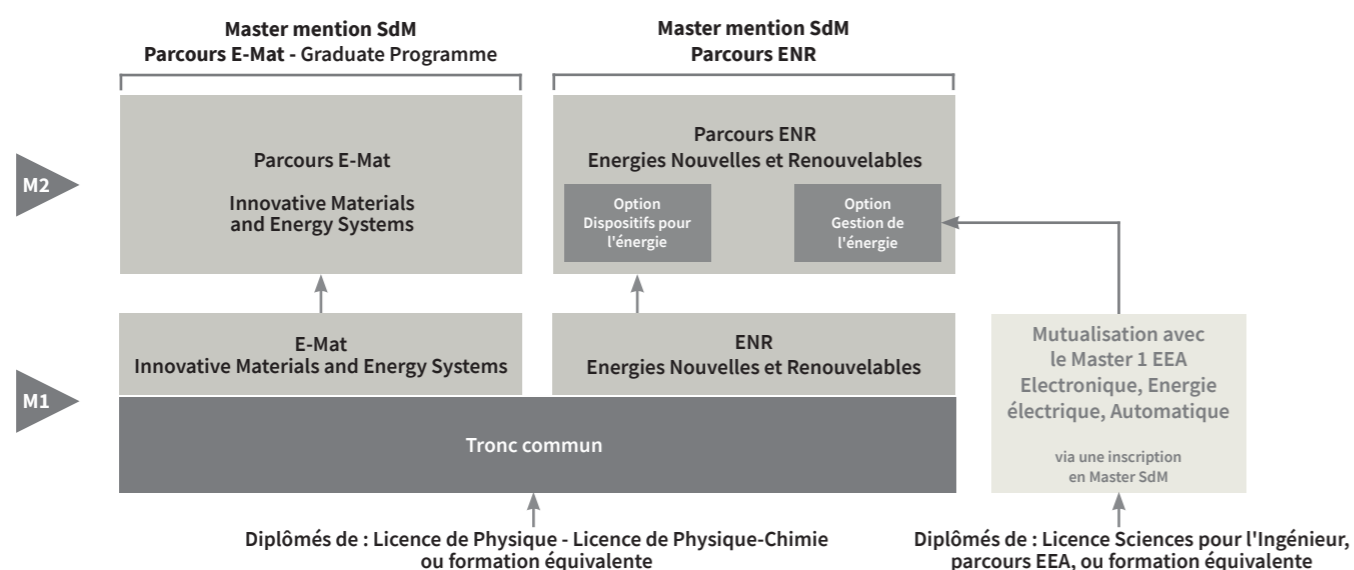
Master mention SdM
Parcours E-Mat - Graduate Programme

Master mention SdM
Parcours ENR

M2

Parcours E-Mat

Innovative Materials and Energy Systems

Parcours ENR
Energies Nouvelles et Renouvelables

Option
Dispositifs pour l'énergie

Option
Gestion de l'énergie

E-Mat
Innovative Materials and Energy Systems

ENR
Energies Nouvelles et Renouvelables

Mutualisation avec le Master 1 EEA Electronique, Energie électrique, Automatique

via une inscription en Master SdM

M1

Tronc commun

Diplômés de : Licence de Physique - Licence de Physique-Chimie ou formation équivalente

Diplômés de : Licence Sciences pour l'Ingénieur, parcours EEA, ou formation équivalente